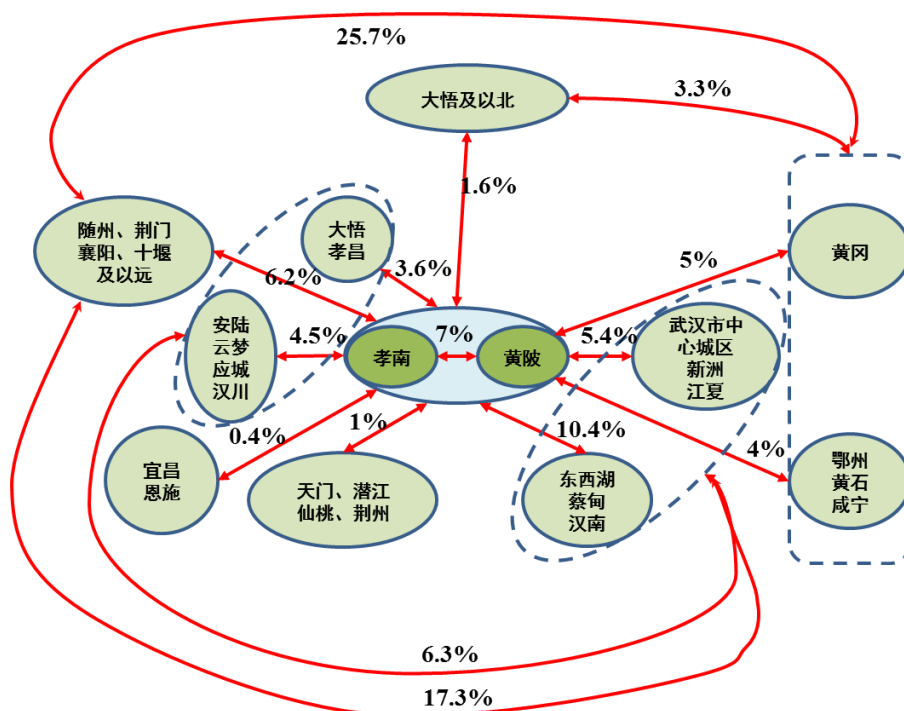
25.7%

大悟及以北

3.3%

1.6%

随州、荆门
襄阳、十堰
及以远

大悟
孝昌

3.6%

6.2%

黄冈

5%

安陆
云梦
应城
汉川

4.5%

7%

孝南

黄陂

5.4%

武汉市中
心城区
新洲
江夏

0.4%

1%

10.4%

4%

宜昌
恩施

天门、潜江
仙桃、荆州

东西湖
蔡甸
汉南

鄂州
黄石
咸宁

6.3%

17.3%